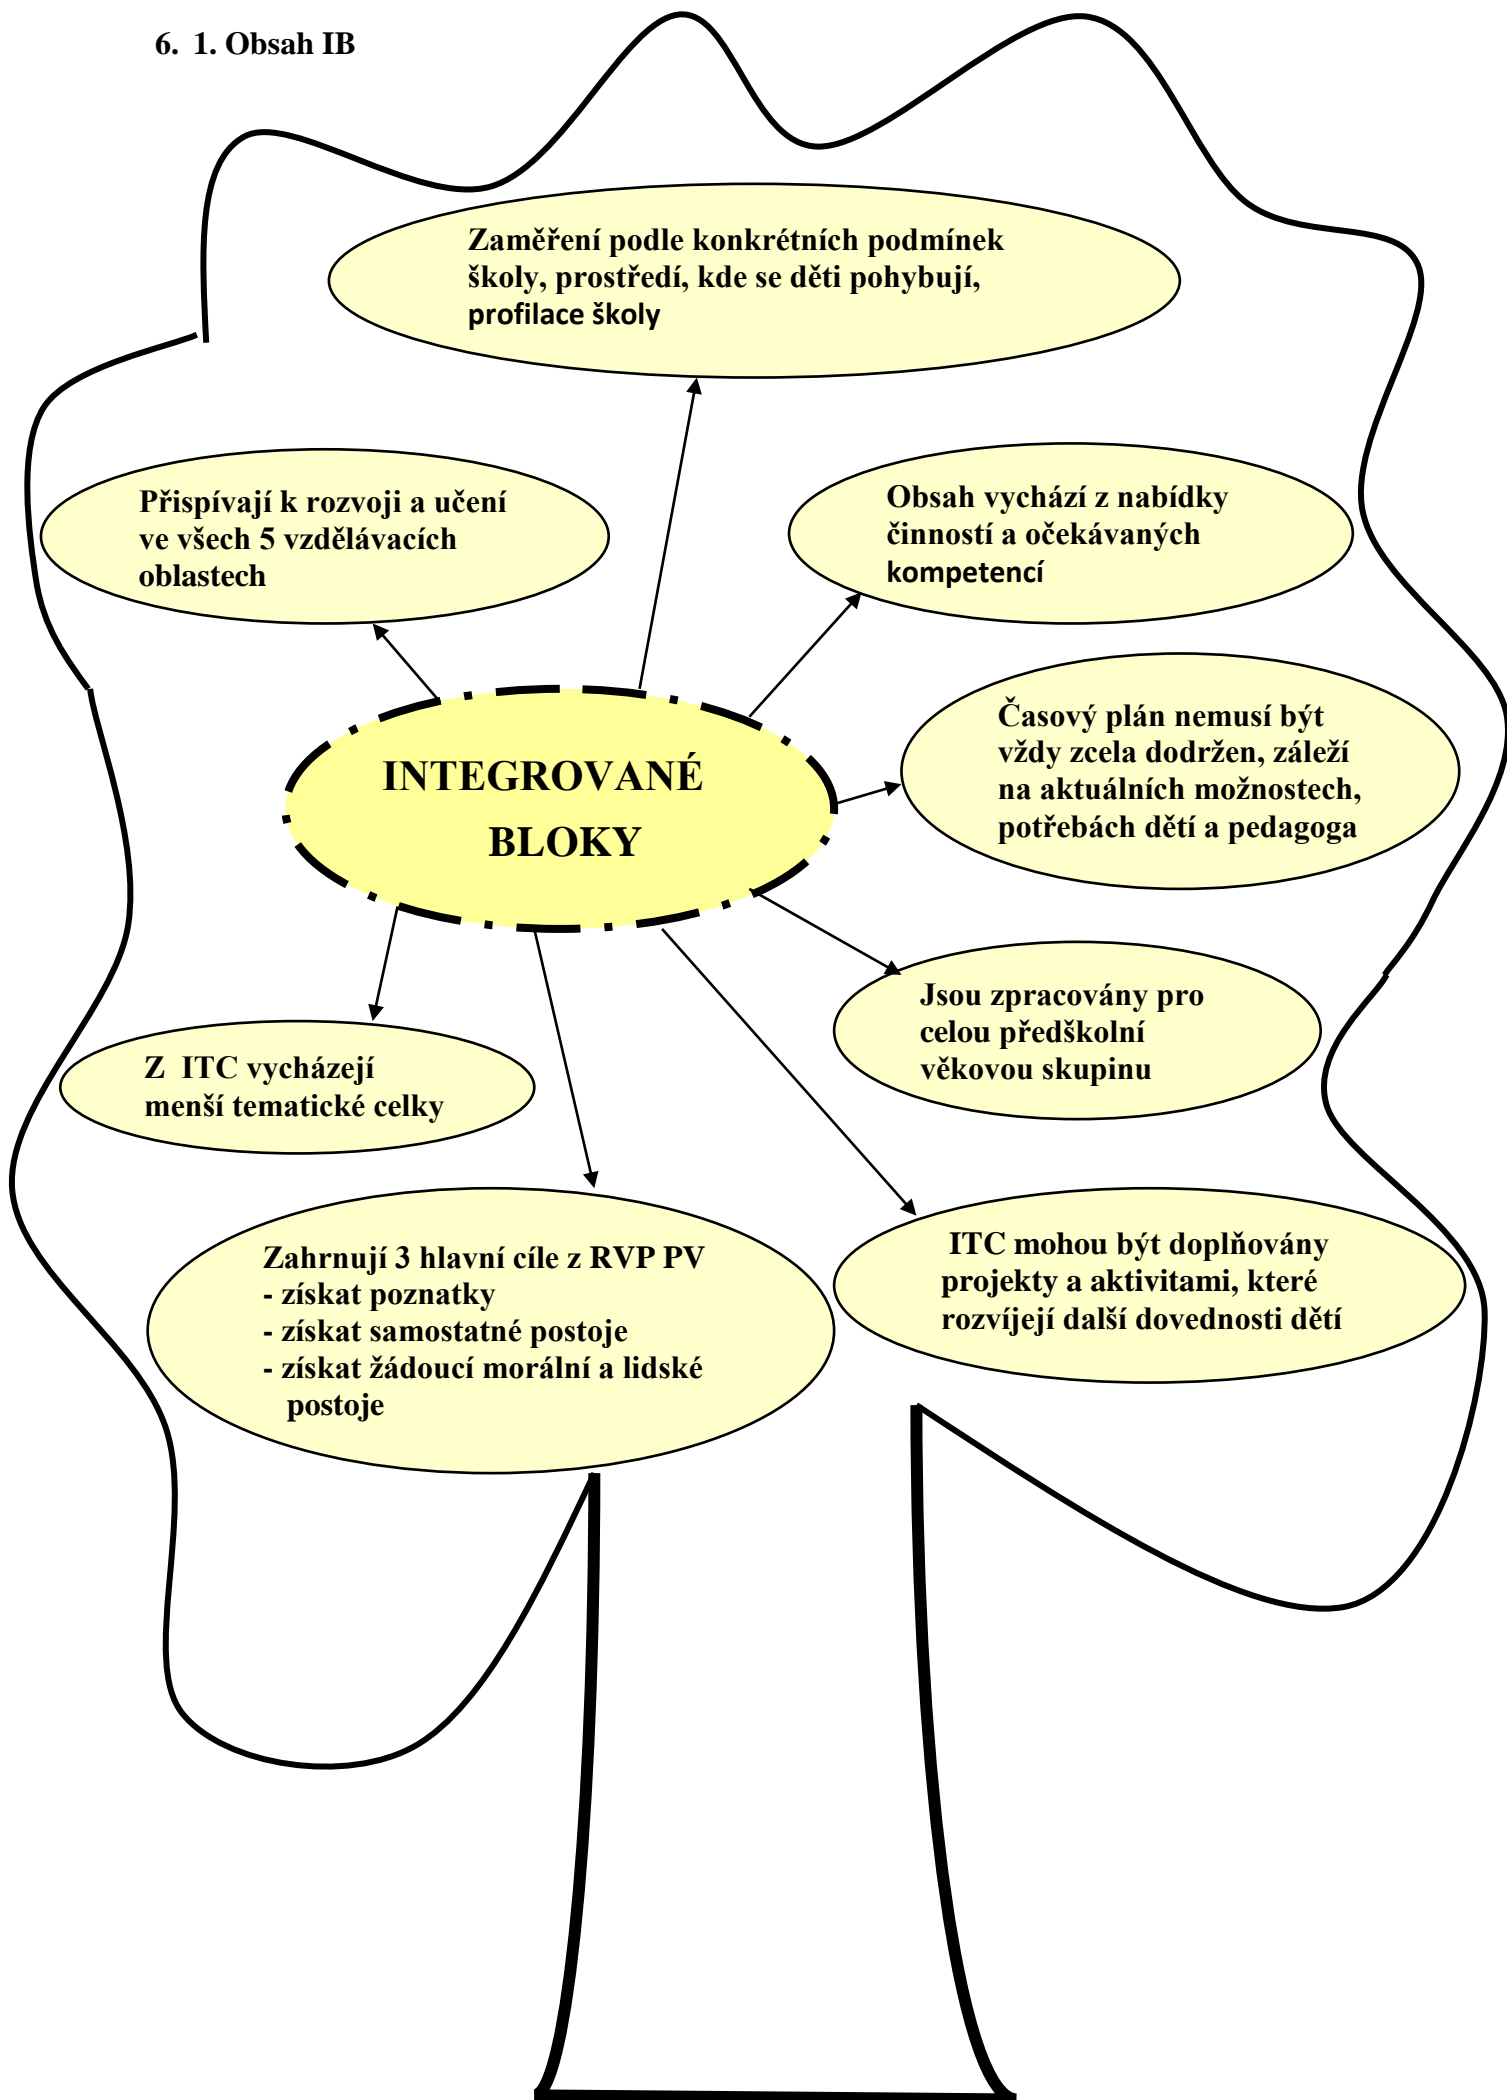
6. 1. Obsah IB

Zaměření podle konkrétních podmínek školy, prostředí, kde se děti pohybují, profilace školy

Přispívají k rozvoji a učení ve všech 5 vzdělávacích oblastech

Obsah vychází z nabídky činností a očekávaných kompetencí

INTEGROVANÉ BLOKY

Časový plán nemusí být vždy zcela dodržen, záleží na aktuálních možnostech, potřebách dětí a pedagoga

Jsou zpracovány pro celou předškolní věkovou skupinu

Z ITC vycházejí menší tematické celky

Zahrnují 3 hlavní cíle z RVP PV
- získat poznatky
- získat samostatné postoje
- získat žádoucí morální a lidské postoje

ITC mohou být doplňovány projekty a aktivitami, které rozvíjejí další dovednosti dětí